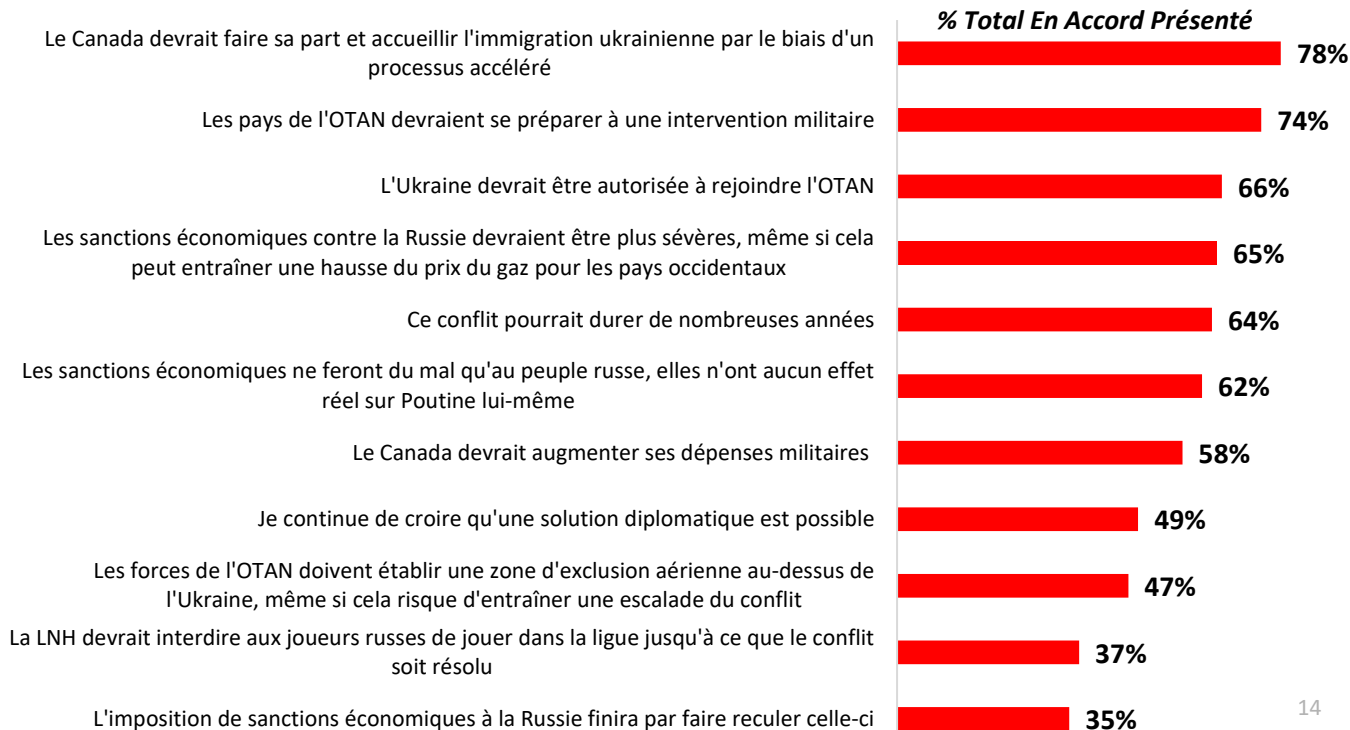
% Total En Accord Présenté

Le Canada devrait faire sa part et accueillir l'immigration ukrainienne par le biais d'un processus accéléré 78%

Les pays de l'OTAN devraient se préparer à une intervention militaire 74%

L'Ukraine devrait être autorisée à rejoindre l'OTAN 66%

Les sanctions économiques contre la Russie devraient être plus sévères, même si cela peut entraîner une hausse du prix du gaz pour les pays occidentaux 65%

Ce conflit pourrait durer de nombreuses années 64%

Les sanctions économiques ne feront du mal qu'au peuple russe, elles n'ont aucun effet réel sur Poutine lui-même 62%

Le Canada devrait augmenter ses dépenses militaires 58%

Je continue de croire qu'une solution diplomatique est possible 49%

Les forces de l'OTAN doivent établir une zone d'exclusion aérienne au-dessus de l'Ukraine, même si cela risque d'entraîner une escalade du conflit 47%

La LNH devrait interdire aux joueurs russes de jouer dans la ligue jusqu'à ce que le conflit soit résolu 37%

L'imposition de sanctions économiques à la Russie finira par faire reculer celle-ci 35%

14